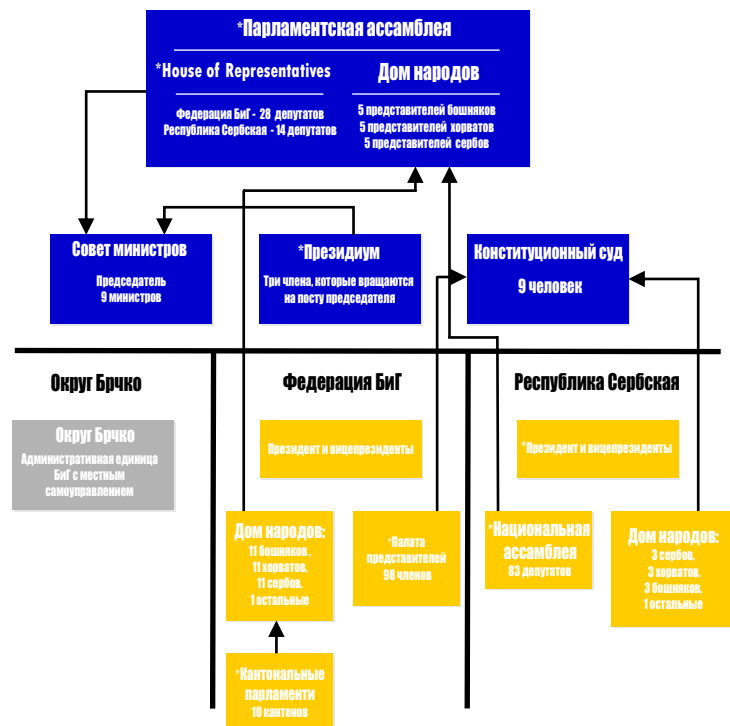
*Парламентская ассамблея

*House of Representatives

Федерация БиГ - 28 депутатов
Республика Сербская - 14 депутатов

Дом народов

5 представителей бошняков
5 представителей хорватов
5 представителей сербов

Совет министров

Председатель
9 министров

*Президиум

Три члена, которые вращаются на посту председателя

Конституционный суд

9 человек

Округ Брчко

Федерация БиГ

Республика Сербская

Округ Брчко

Административная единица БиГ с местным самоуправлением

Президент и вицепрезиденты

*Президент и вицепрезиденты

Дом народов:

11 бошняков ,
11 хорватов,
11 сербов,
1 остальные

*Палата представителей
98 членов

*Национальная ассамблея
83 депутатов

Дом народов:

3 сербов,
3 хорватов,
3 бошняков,
1 остальные

*Кантональные парламенти
10 кантонов